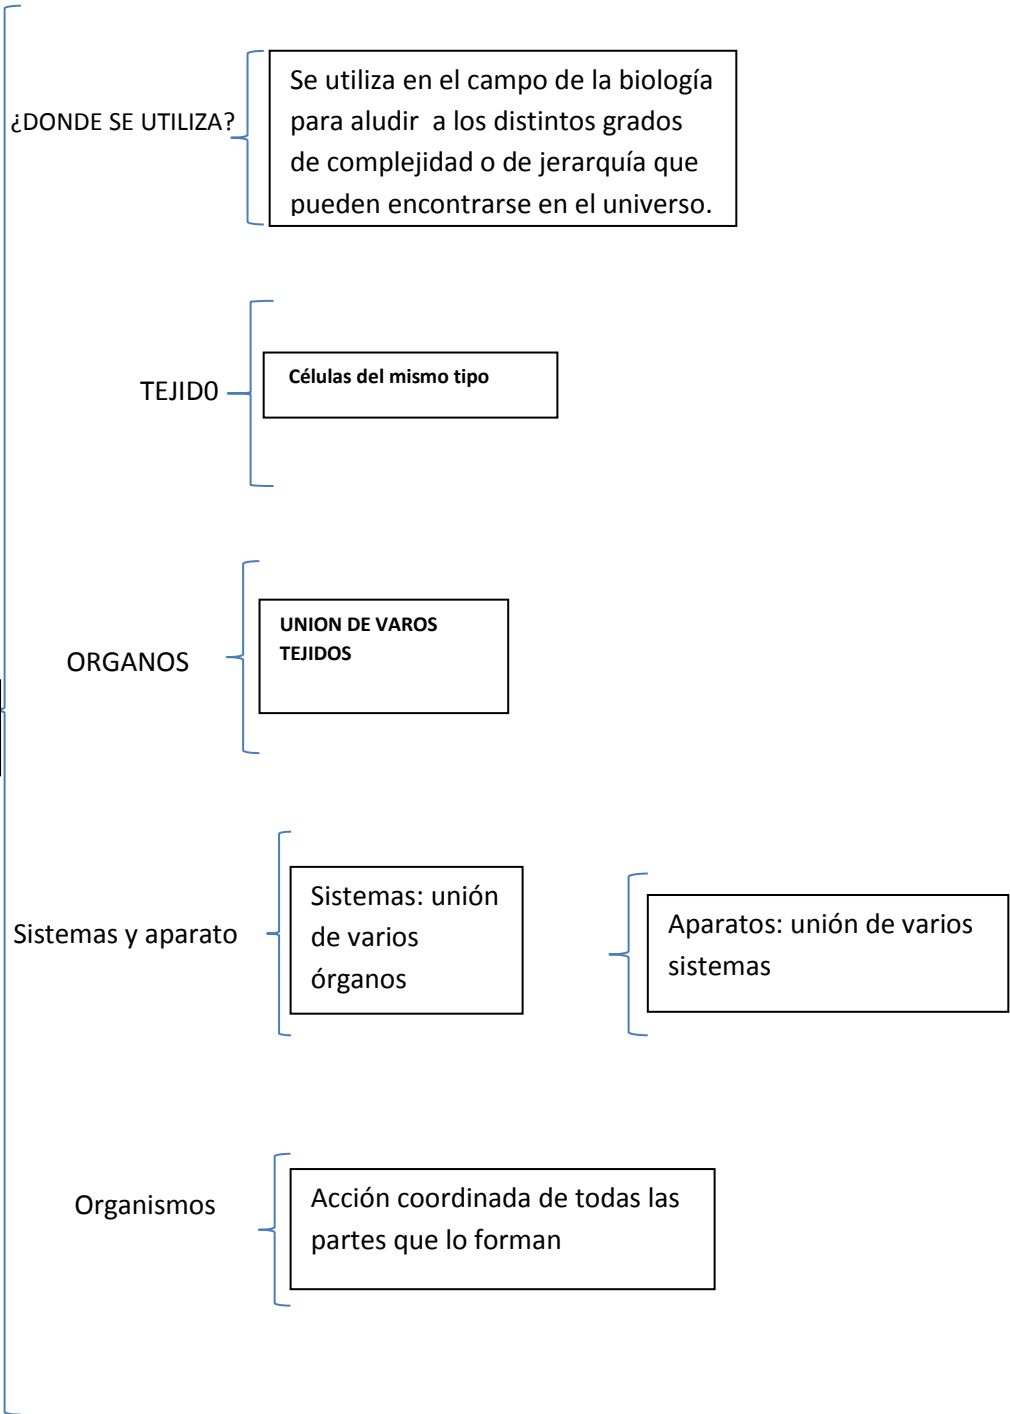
¿DONDE SE UTILIZA?

Se utiliza en el campo de la biología para aludir a los distintos grados de complejidad o de jerarquía que pueden encontrarse en el universo.

TEJID0

Células del mismo tipo

ORGANOS

UNION DE VAROS TEJIDOS

Sistemas y aparato

Sistemas: unión de varios órganos

Aparatos: unión de varios sistemas

Organismos

Acción coordinada de todas las partes que lo forman